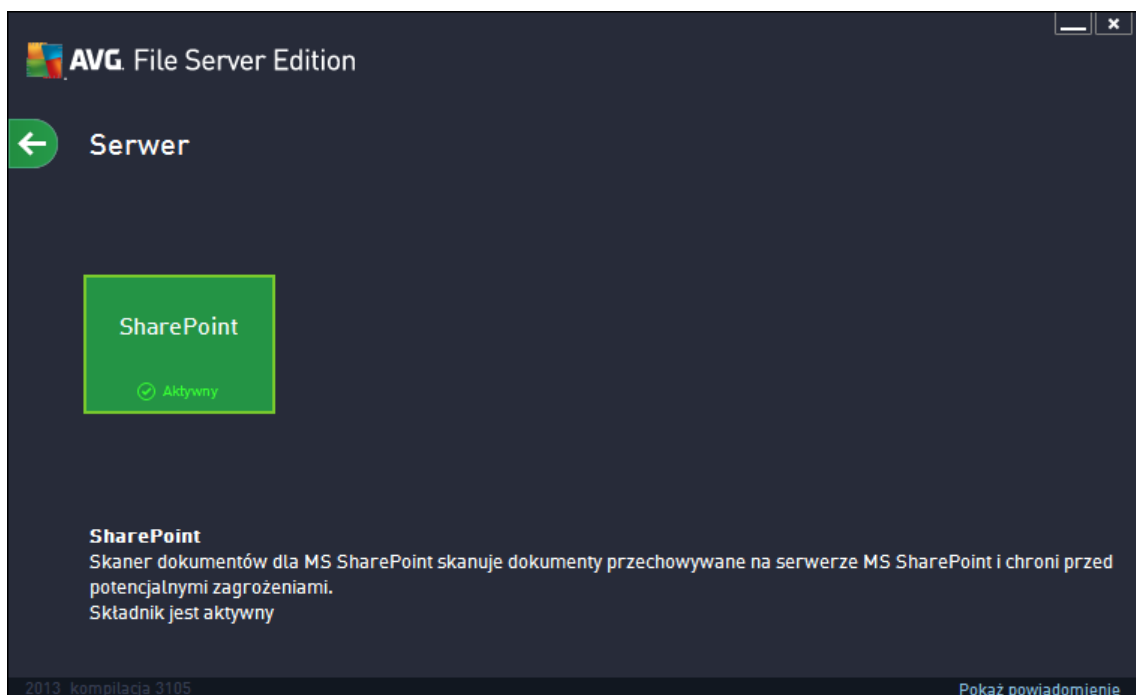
AVG. File Server Edition

Serwer

SharePoint

Aktywny

SharePoint
Skaner dokumentów dla MS SharePoint skanuje dokumenty przechowywane na serwerze MS SharePoint i chroni przed potencjalnymi zagrożeniami.
Składnik jest aktywny

2013 kompilacja 3105

Pokaż powiadomienie